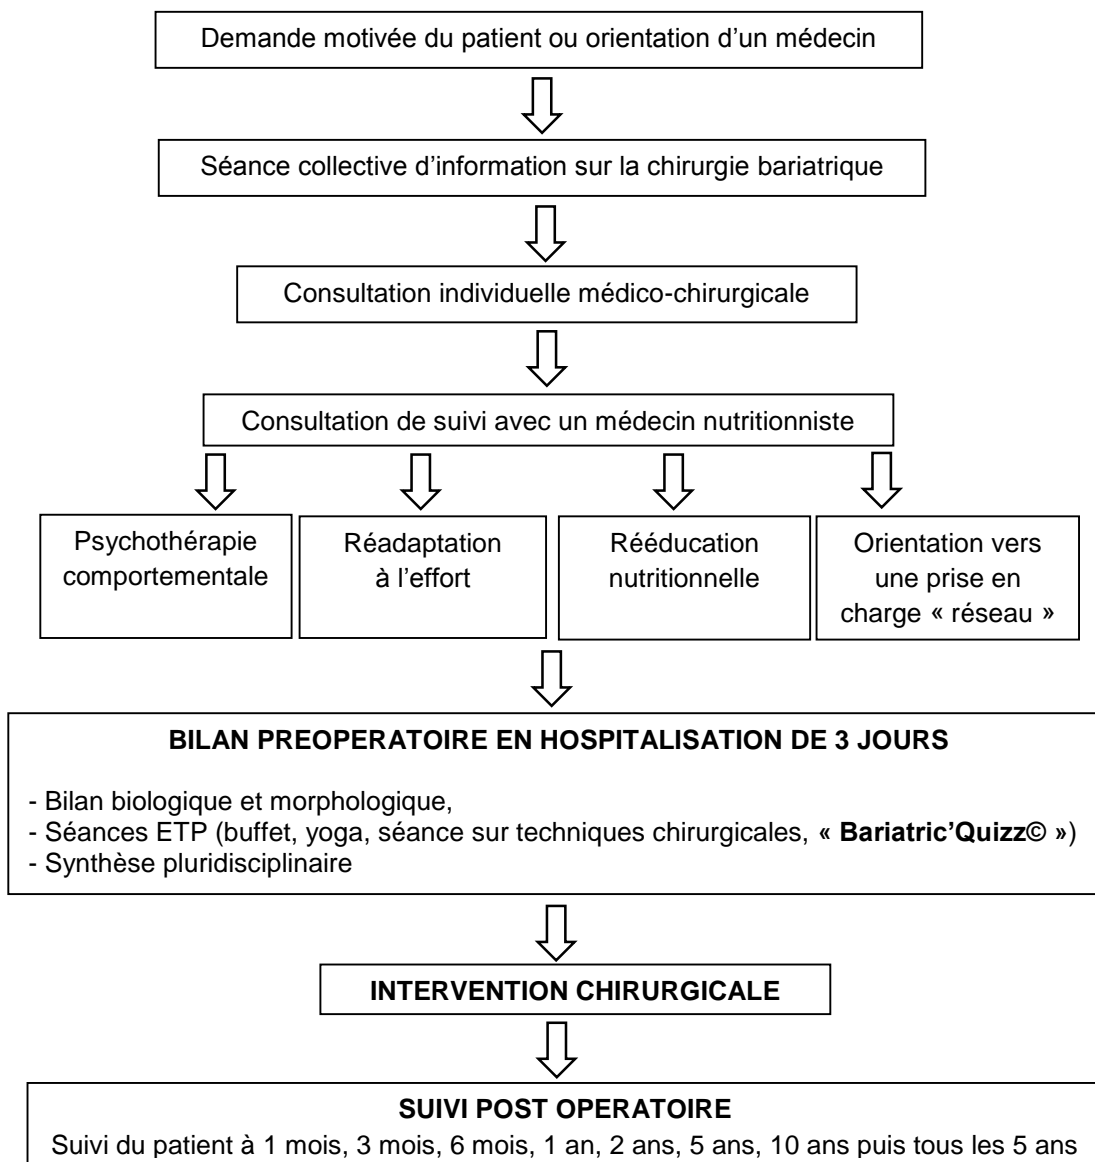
Demande motivée du patient ou orientation d'un médecin

Séance collective d'information sur la chirurgie bariatrique

Consultation individuelle médico-chirurgicale

Consultation de suivi avec un médecin nutritionniste

Psychothérapie comportementale

Réadaptation à l'effort

Rééducation nutritionnelle

Orientation vers une prise en charge « réseau »

**BILAN PREOPERATOIRE EN HOSPITALISATION DE 3 JOURS**

- Bilan biologique et morphologique,
- Séances ETP (buffet, yoga, séance sur techniques chirurgicales, **« Bariatric'Quizz© »**)
- Synthèse pluridisciplinaire

**INTERVENTION CHIRURGICALE**

**SUIVI POST OPERATOIRE**
Suivi du patient à 1 mois, 3 mois, 6 mois, 1 an, 2 ans, 5 ans, 10 ans puis tous les 5 ans